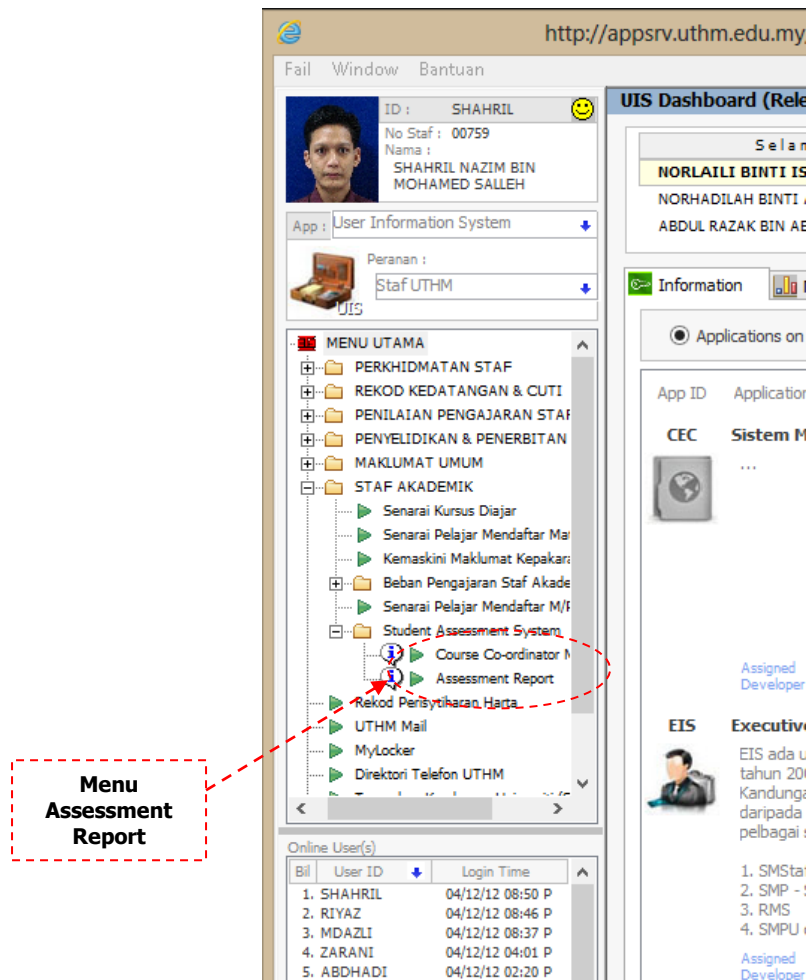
http://appsrv.uthm.edu.my,

Fail Window Bantuan

ID : SHAHRIL
No Staf : 00759
Nama :
SHAHRIL NAZIM BIN MOHAMED SALLEH

App : User Information System

Peranan :
Staf UTHM

UIS

MENU UTAMA
PERKHIDMATAN STAF
REKOD KEDATANGAN & CUTI
PENILAIAN PENGAJARAN STAF
PENYELIDIKAN & PENERBITAN
MAKLUMAT UMUM
STAF AKADEMIK
Senarai Kursus Diajar
Senarai Pelajar Mendaftar Ma
Kemaskini Maklumat Kepakara
Beban Pengajaran Staf Akade
Senarai Pelajar Mendaftar M/P
Student Assessment System
Course Co-ordinator M
Assessment Report
Rekod Persytiharan Harta
UTHM Mail
MyLocker
Direktori Telefon UTHM

Menu Assessment Report

Online User(s)
| Bil | User ID | Login Time |
|---|---|---|
| 1. | SHAHRIL | 04/12/12 08:50 P |
| 2. | RIYAZ | 04/12/12 08:46 P |
| 3. | MDAZLI | 04/12/12 08:37 P |
| 4. | ZARANI | 04/12/12 04:01 P |
| 5. | ABDHADI | 04/12/12 02:20 P |

UIS Dashboard (Rele

Selam
NORLAILI BINTI IS
NORHADILAH BINTI
ABDUL RAZAK BIN AB

Information

Applications on

App ID Application

CEC Sistem M
...

Assigned
Developer

EIS Executive
EIS ada u
tahun 200
Kandunga
daripada
pelbagai s

1. SMStaf
2. SMP - S
3. RMS
4. SMPU

Assigned
Developer